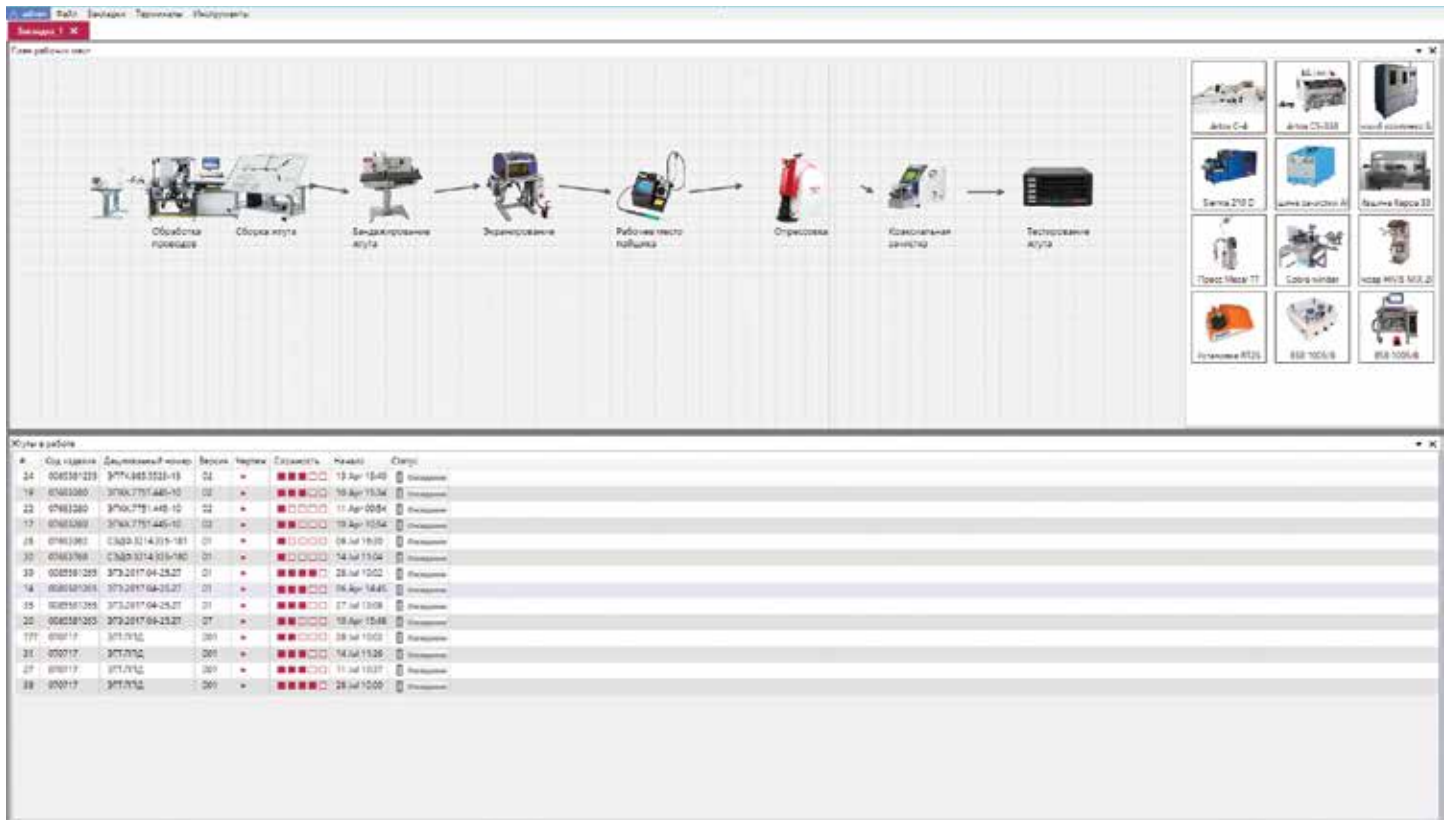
admin Файл Закладки Терминалы Инструменты

Закладка 1 ✕

Схема рабочих мест

Обработка проводов

Сборка жгута

Бандажирование жгута

Экранирование

Рабочее место пайщика

Опрессовка

Кокосильная синистер

Тестирование жгута

Artos C-4

Artos CS-338

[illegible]

Sierra 210 D

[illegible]

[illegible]

Пресс Mecal 77

Cobra winder

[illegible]

Установка BT25

858 1005/6

858 1005/6

Жгуты в работе

| # | Код изделия | Децимальный номер | Версия | Чертеж | Сложность | Начало | Статус |
|---|---|---|---|---|---|---|---|
| 24 | 0085581225 | ЭГТ4.865.5520-15 | 02 | • | ■■■□□ | 13 Apr 15:40 | Ожидание |
| 18 | 07663380 | ЭГЖ4.775.445-10 | 02 | • | ■■■□□ | 10 Apr 11:34 | Ожидание |
| 22 | 07663380 | ЭГЖ4.775.445-10 | 02 | • | ■□□□□ | 11 Apr 09:04 | Ожидание |
| 17 | 07663380 | ЭГЖ4.775.445-10 | 02 | • | ■■□□□ | 10 Apr 10:54 | Ожидание |
| 28 | 07663060 | СЭДФ.3214.335-181 | 01 | • | ■□□□□ | 08 Jul 16:20 | Ожидание |
| 30 | 07663768 | СЭДФ.3214.335-180 | 01 | • | ■□□□□ | 14 Jul 11:04 | Ожидание |
| 33 | 0085581265 | ЭГЭ.2017.04-2527 | 01 | • | ■■■■□ | 28 Jul 10:02 | Ожидание |
| 14 | 0085581265 | ЭГЭ.2017.04-2527 | 01 | • | ■■■□□ | 06 Apr 14:45 | Ожидание |
| 35 | 0085581265 | ЭГЭ.2017.04-2527 | 01 | • | ■■■□□ | 27 Jul 13:08 | Ожидание |
| 20 | 0085581265 | ЭГЭ.2017.04-2527 | 07 | • | ■■■□□ | 10 Apr 15:48 | Ожидание |
| 777 | 010717 | ЭГТ.ПЛД | 001 | • | ■■□□□ | 28 Jul 10:03 | Ожидание |
| 31 | 010717 | ЭГТ.ПЛД | 001 | • | ■■■□□ | 14 Jul 11:26 | Ожидание |
| 27 | 010717 | ЭГТ.ПЛД | 001 | • | ■■■□□ | 11 Jul 10:37 | Ожидание |
| 29 | 010717 | ЭГТ.ПЛД | 001 | • | ■■■■□ | 28 Jul 10:00 | Ожидание |